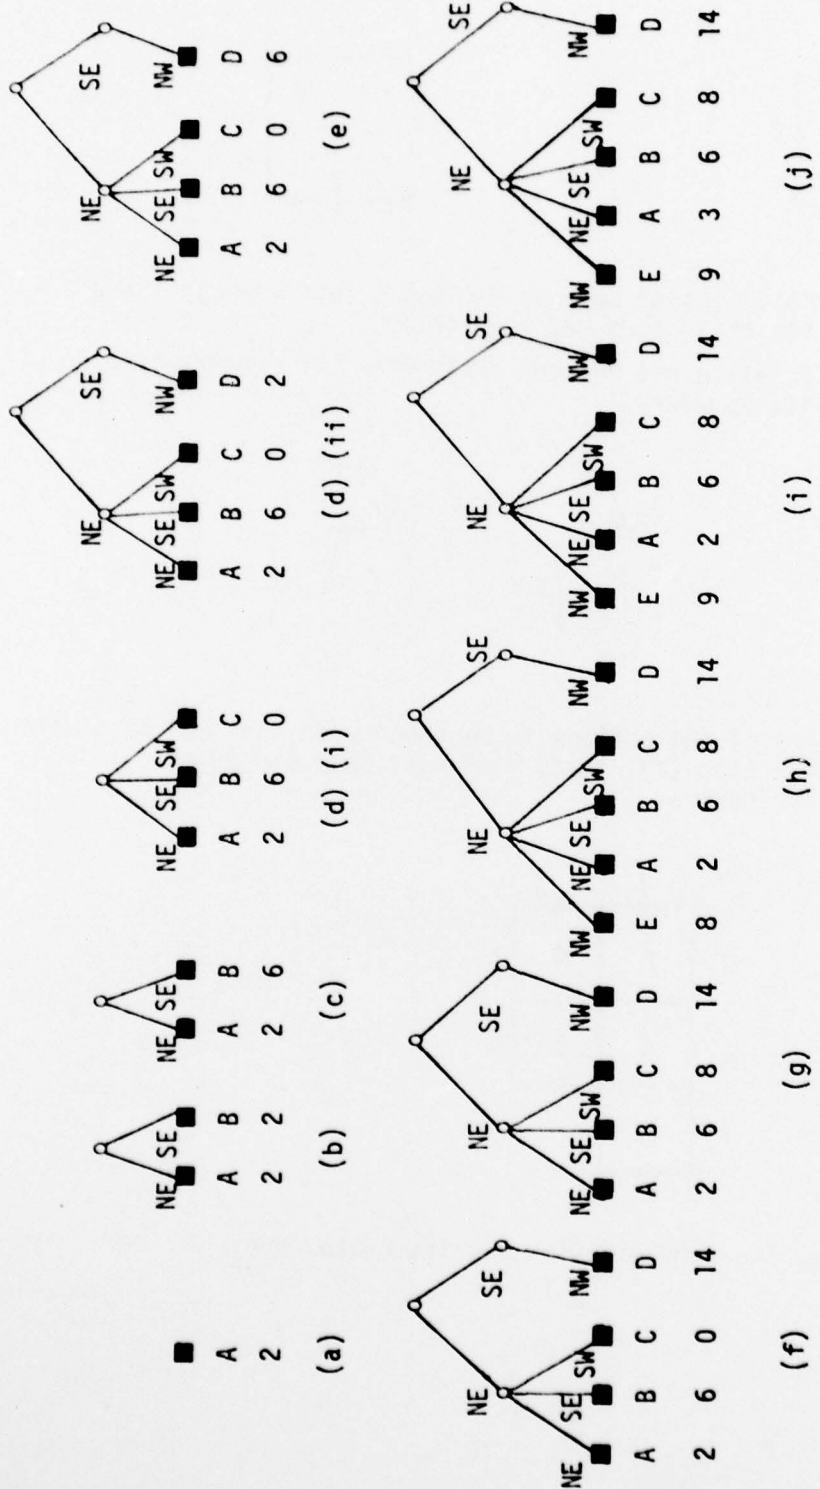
A
2
(a)

NE SE
A B
2 2
(b)

NE SE
A B
2 6
(c)

NE SE SW
A B C
2 6 0
(d) (i)

NE SE
NE SE SW NW
A B C D
2 6 0 2
(d) (ii)

NE SE
NE SE SW NW
A B C D
2 6 0 6
(e)

NE SE
NE SE SW NW
A B C D
2 6 0 14
(f)

NE SE
NE SE SW NW
A B C D
2 6 8 14
(g)

NE SE
NW NE SE SW NW
E A B C D
8 2 6 8 14
(h)

NE SE
NW NE SE SW NW
E A B C D
9 2 6 8 14
(i)

NE SE
NW NE SE SW NW
E A B C D
9 3 6 8 14
(j)